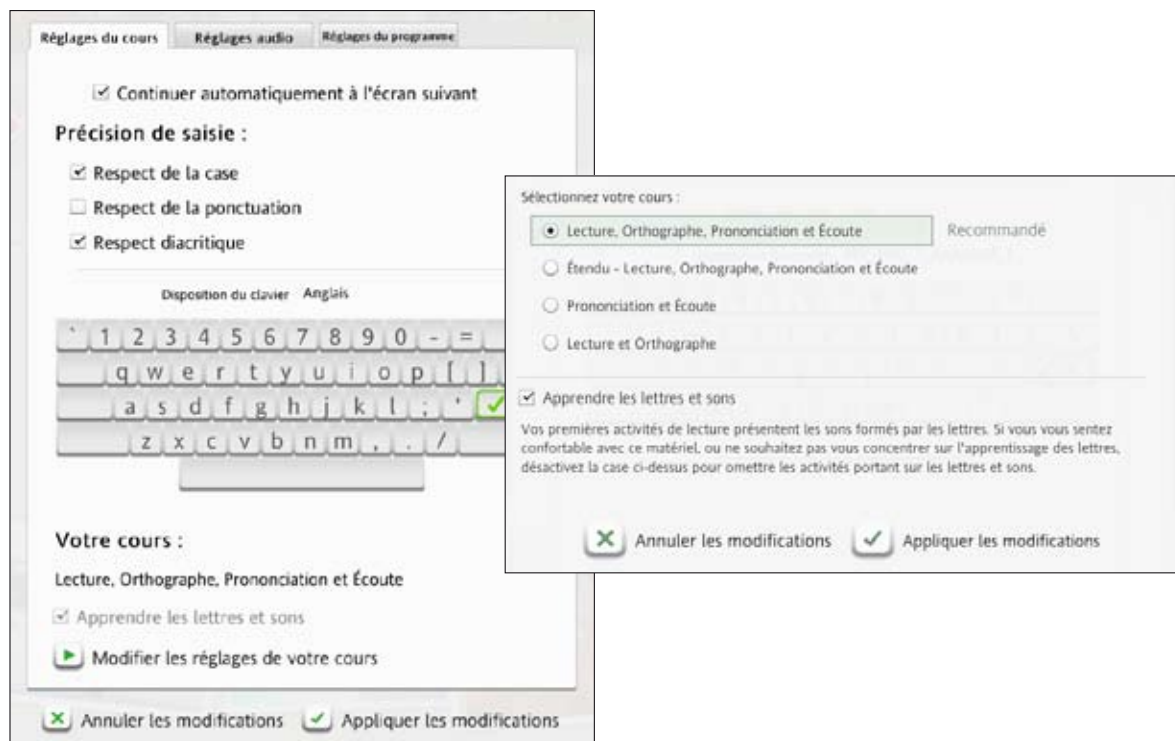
Réglages du cours | Réglages audio | Réglages du programme

Continuer automatiquement à l'écran suivant

Précision de saisie :

Respect de la case

Respect de la ponctuation

Respect diacritique

Disposition du clavier Anglais

` 1 2 3 4 5 6 7 8 9 0 - =

q w e r t y u i o p [ ]

a s d f g h j k l ; '

z x c v b n m , . /

Votre cours :

Lecture, Orthographe, Prononciation et Écoute

Apprendre les lettres et sons

Modifier les réglages de votre cours

Annuler les modifications Appliquer les modifications

Sélectionnez votre cours :

Lecture, Orthographe, Prononciation et Écoute Recommandé

Étendu - Lecture, Orthographe, Prononciation et Écoute

Prononciation et Écoute

Lecture et Orthographe

Apprendre les lettres et sons

Vos premières activités de lecture présentent les sons formés par les lettres. Si vous vous sentez confortable avec ce matériel, ou ne souhaitez pas vous concentrer sur l'apprentissage des lettres, désactivez la case ci-dessus pour omettre les activités portant sur les lettres et sons.

Annuler les modifications Appliquer les modifications